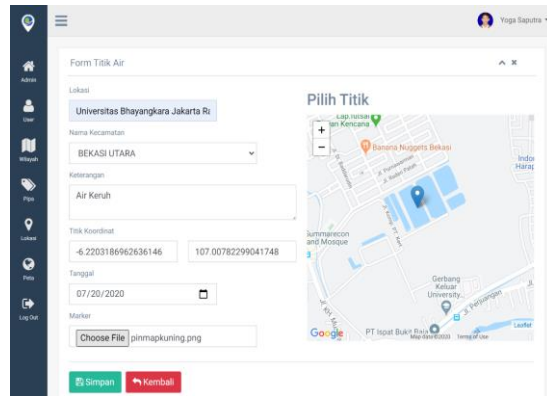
Yoga Saputra

Admin
User
Wilayah
Pipa
Lokasi
Peta
Log Out

Form Titik Air

Lokasi
Universitas Bhayangkara Jakarta Ra

Nama Kecamatan
BEKASI UTARA

Keterangan
Air Keruh

Titik Koordinat
-6.2203186962636146
107.00782299041748

Tanggal
07/20/2020

Marker
Choose File pinmapkuning.png

Pilih Titik

+
−
Lap. Tonsil Kencana
Banana Nuggets Bekasi
Indo Harap
Summarecon and Mosque
Gerbang Keluar University
PT Ispat Bukit Baja
Google
Map data ©2020 Terms of Use
Leaflet

Simpan
Kembali